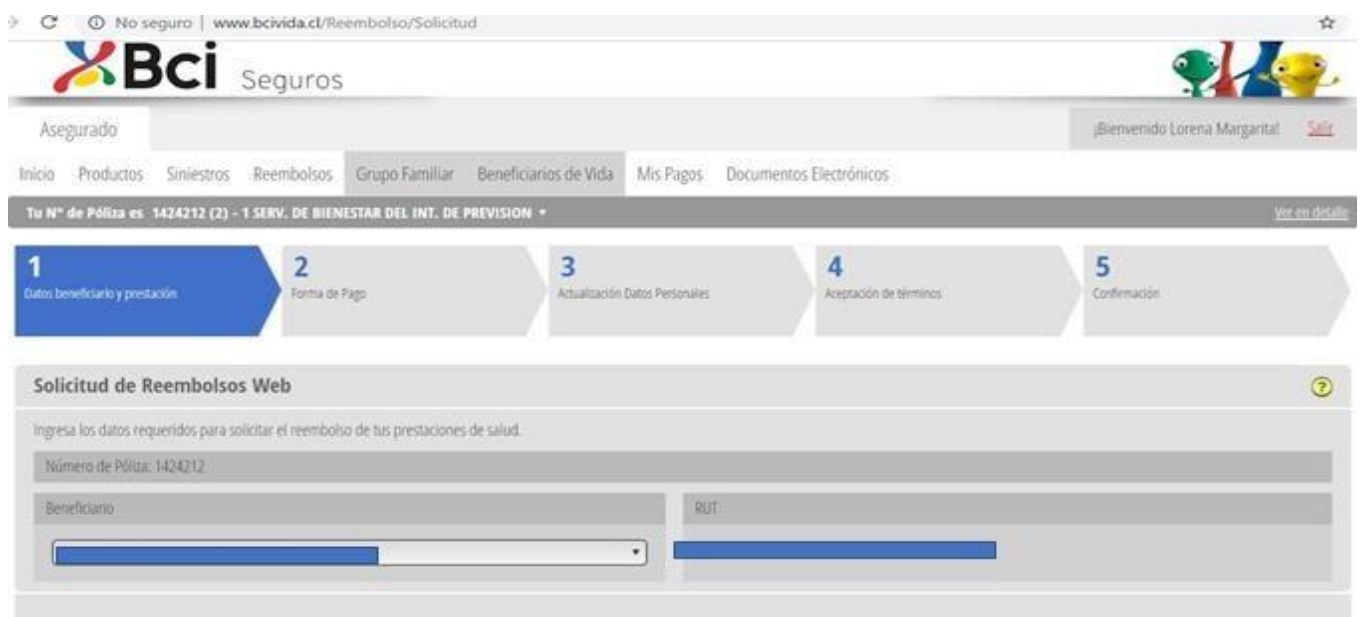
No seguro | www.bcivida.cl/Reembolso/Solicitud

Bci Seguros

Asegurado

¡Bienvenido Lorena Margarita! Salir

Inicio Productos Siniestros Reembolsos Grupo Familiar Beneficiarios de Vida Mis Pagos Documentos Electrónicos

Tu N° de Póliza es 1424212 (2) - 1 SERV. DE BIENESTAR DEL INT. DE PREVISION

Ver en detalle

1 Datos beneficiario y prestación

2 Forma de Pago

3 Actualización Datos Personales

4 Aceptación de términos

5 Confirmación

Solicitud de Reembolsos Web

Ingresa los datos requeridos para solicitar el reembolso de tus prestaciones de salud.

Número de Póliza: 1424212

Beneficiario

RUT